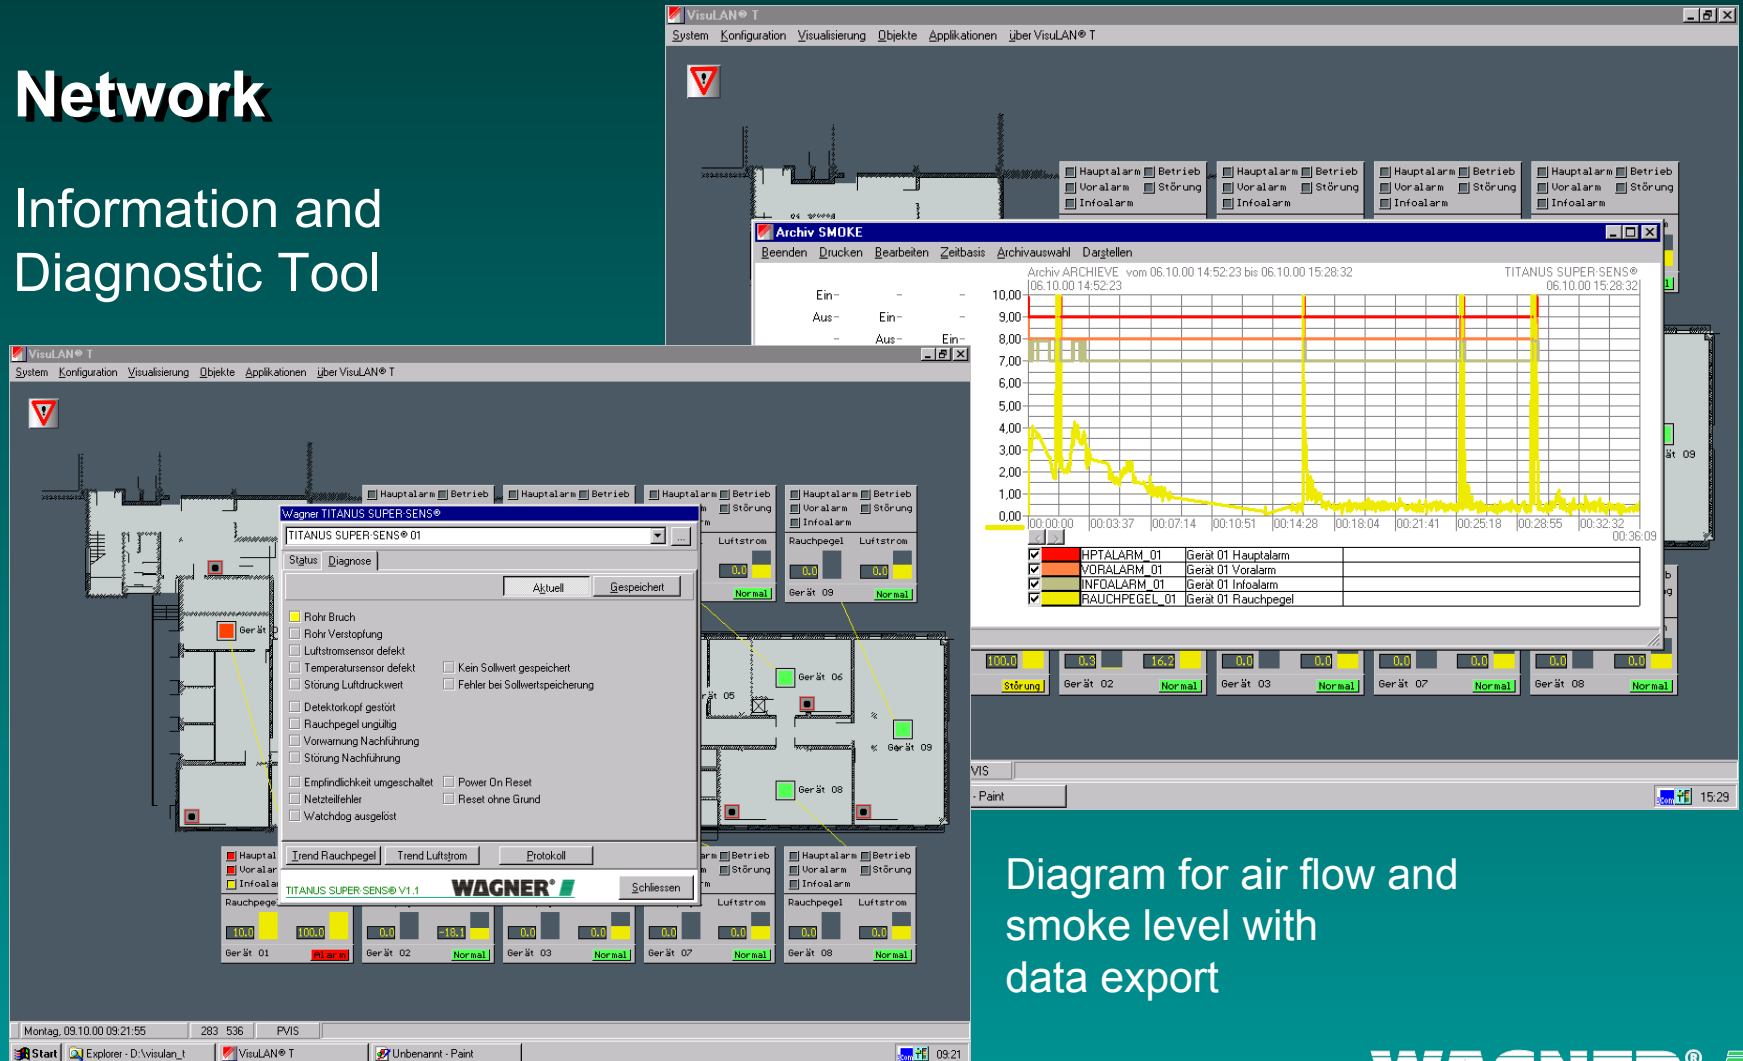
Network

Information and Diagnostic Tool

VisuLAN® T
System Konfiguration Visualisierung Objekte Applikationen über VisuLAN® T

Hauptalarm Betrieb Voralarm Störung Infoalarm

Archiv SMOKE
Beenden Drucken Bearbeiten Zeitbasis Archivauswahl Darstellen

Ein– Aus– Ein– Aus– Ein–

Archiv ARCHIEVE vom 06.10.00 14:52:23 bis 06.10.00 15:28:32
06.10.00 14:52:23
TITANUS SUPER·SENS®
06.10.00 15:28:32

10,00
9,00
8,00
7,00
6,00
5,00
4,00
3,00
2,00
1,00
0,00

00:00:00 00:03:37 00:07:14 00:10:51 00:14:28 00:18:04 00:21:41 00:25:18 00:28:55 00:32:32 00:36:09

| | | |
|---|---|---|
| ☑ | HPTALARM_01 | Gerät 01 Hauptalarm |
| ☑ | VORALARM_01 | Gerät 01 Voralarm |
| ☑ | INFOALARM_01 | Gerät 01 Infoalarm |
| ☑ | RAUCHPEGEL_01 | Gerät 01 Rauchpegel |

100.0 Störung 0.3 16.2 Gerät 02 Normal 0.0 0.0 Gerät 03 Normal 0.0 0.0 Gerät 07 Normal 0.0 0.0 Gerät 08 Normal

VIS
Paint
15:29

VisuLAN® T
System Konfiguration Visualisierung Objekte Applikationen über VisuLAN® T

Wagner TITANUS SUPER·SENS®
TITANUS SUPER·SENS® 01
Status Diagnose
Aktuell Gespeichert
Rohr Bruch
Rohr Verstopfung
Luftstromsensor defekt
Temperatursensor defekt
Störung Luftdruckwert
Detektorkopf gestört
Rauchpegel ungültig
Vorwarnung Nachführung
Störung Nachführung
Empfindlichkeit umgeschaltet
Netzteilfehler
Watchdog ausgelöst
Kein Sollwert gespeichert
Fehler bei Sollwertspeicherung
Power On Reset
Reset ohne Grund
Trend Rauchpegel Trend Luftstrom Protokoll
TITANUS SUPER·SENS® V1.1 WAGNER Schliessen

Gerät 05 Gerät 06 Gerät 09 Gerät 08 Gerät
Rauchpegel Luftstrom 0.0 0.0 Gerät 09 Normal Normal
Hauptal Voral Infoal Rauchpege 10.0 100.0 Gerät 01 Alarm 0.0 -18.1 Gerät 02 Normal 0.0 0.0 Gerät 03 Normal 0.0 0.0 Gerät 07 Normal 0.0 0.0 Gerät 08 Normal

Montag, 09.10.00 09:21:55 283 536 PVIS
Start Explorer - D:\visulan_t VisuLAN® T Unbenannt - Paint 09:21

Diagram for air flow and smoke level with data export